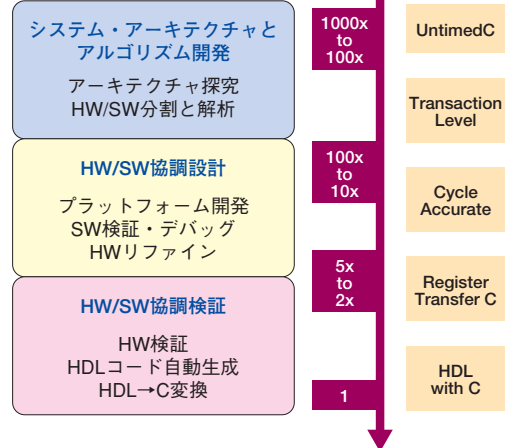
システム・アーキテクチャとアルゴリズム開発

アーキテクチャ探究
HW/SW分割と解析

HW/SW協調設計

プラットフォーム開発
SW検証・デバッグ
HWリファイン

HW/SW協調検証

HW検証
HDLコード自動生成
HDL→C変換

1000x to 100x

100x to 10x

5x to 2x

1

UntimedC

Transaction Level

Cycle Accurate

Register Transfer C

HDL with C